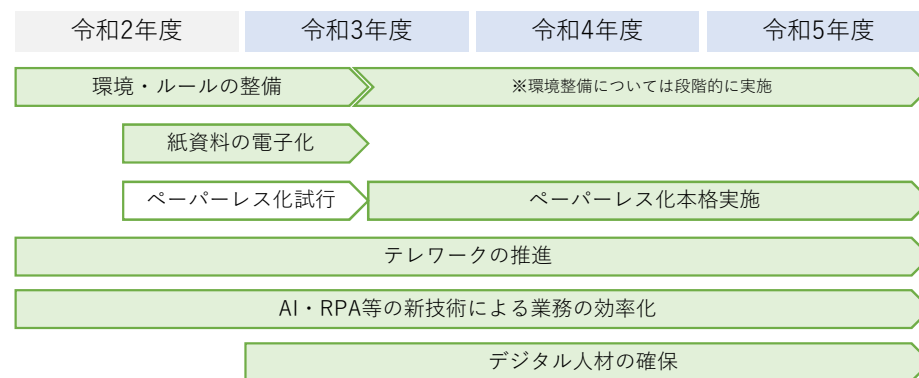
| 令和2年度 | 令和3年度 | 令和4年度 | 令和5年度 |
|---|---|---|---|

環境・ルールの整備

※環境整備については段階的に実施

紙資料の電子化

ペーパーレス化試行

ペーパーレス化本格実施

テレワークの推進

AI・RPA等の新技術による業務の効率化

デジタル人材の確保